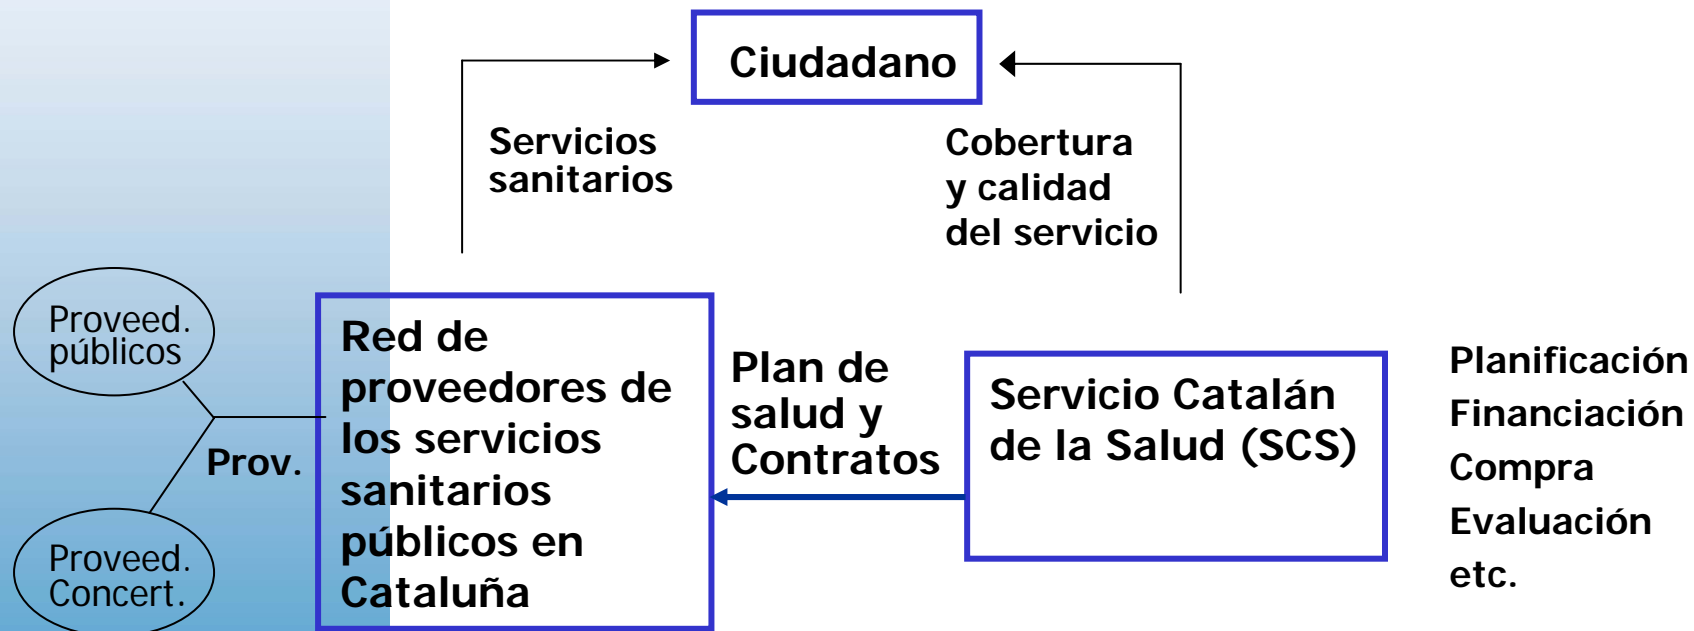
Ciudadano

Servicios sanitarios

Cobertura y calidad del servicio

Proveed. públicos

Proveed. Concert.

Prov.

Red de proveedores de los servicios sanitarios públicos en Cataluña

Plan de salud y Contratos

Servicio Catalán de la Salud (SCS)

Planificación
Financiación
Compra
Evaluación
etc.